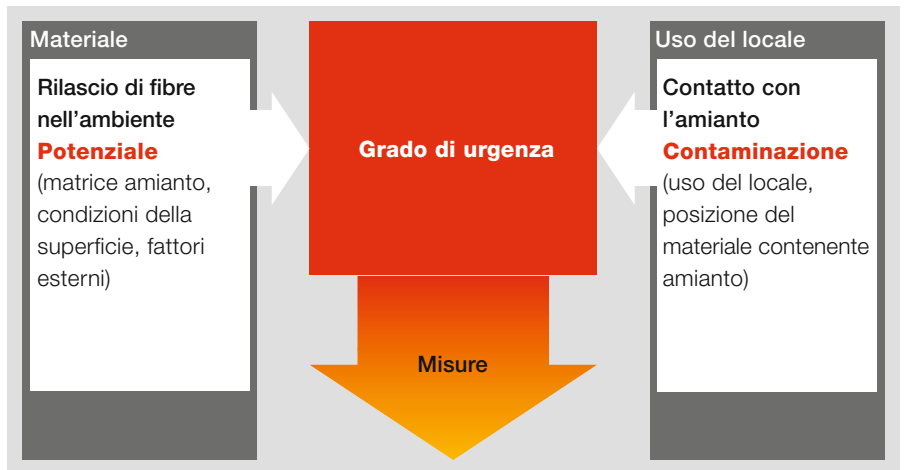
Materiale

Rilascio di fibre nell’ambiente
Potenziale
(matrice amianto, condizioni della superficie, fattori esterni)

Grado di urgenza

Misure

Uso del locale

Contatto con l’amianto
Contaminazione
(uso del locale, posizione del materiale contenente amianto)